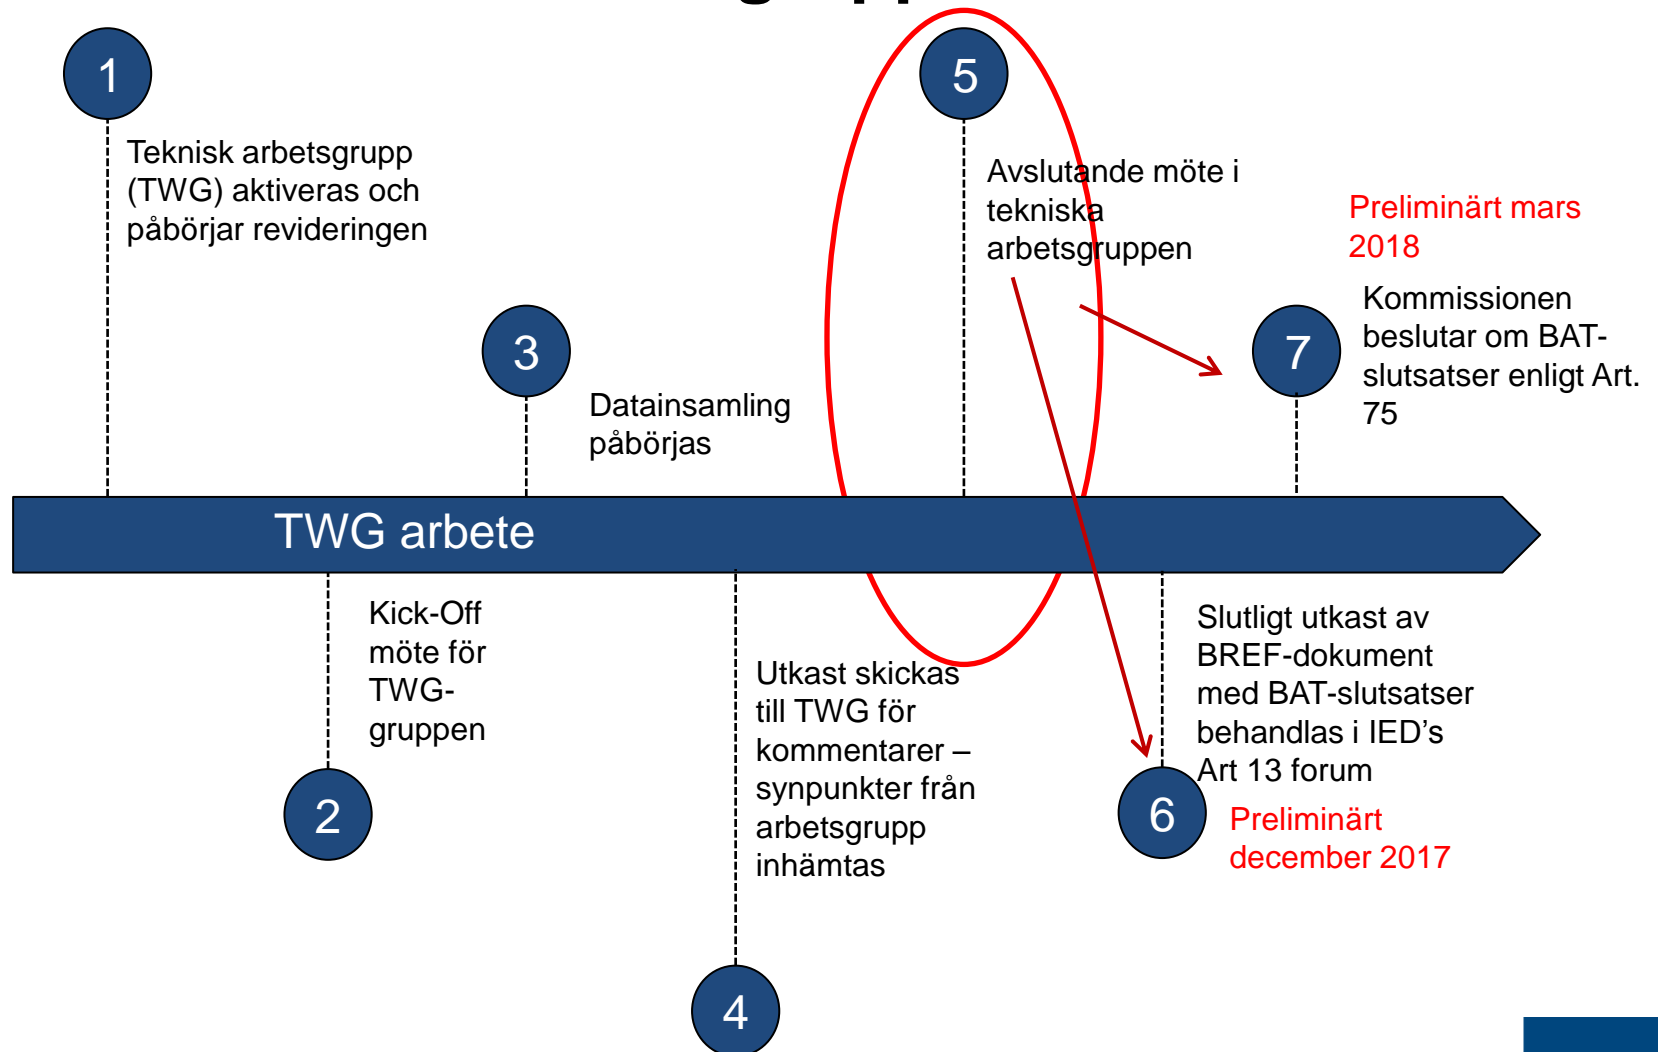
1

Teknisk arbetsgrupp (TWG) aktiveras och påbörjar revideringen

5

Avslutande möte i tekniska arbetsgruppen

Preliminärt mars 2018

3

Datainsamling påbörjas

7

Kommissionen beslutar om BAT-slutsatser enligt Art. 75

TWG arbete

Kick-Off möte för TWG-gruppen

2

Utkast skickas till TWG för kommentarer – synpunkter från arbetsgrupp inhämtas

4

Slutligt utkast av BREF-dokument med BAT-slutsatser behandlas i IED’s Art 13 forum

6

Preliminärt december 2017